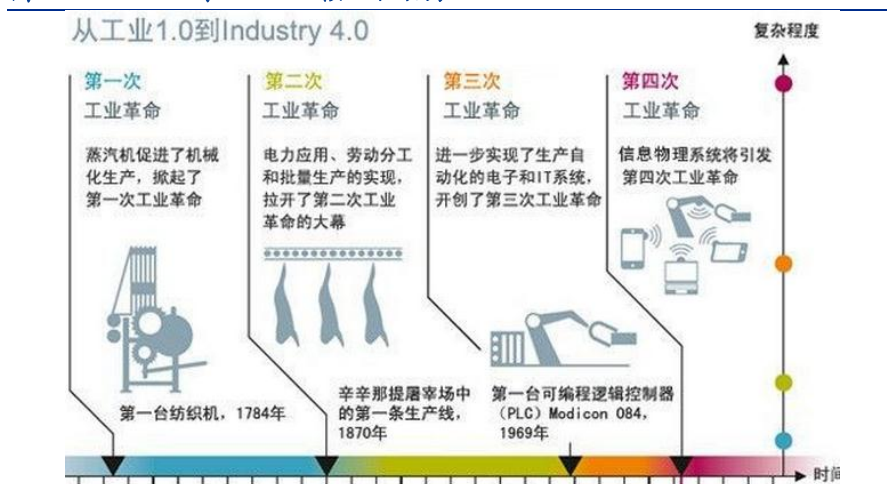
从工业1.0到Industry 4.0

复杂程度

第一次
工业革命

蒸汽机促进了机械化生产，掀起了第一次工业革命

第二次
工业革命

电力应用、劳动分工和批量生产的实现，拉开了第二次工业革命的大幕

第三次
工业革命

进一步实现了生产自动化的电子和IT系统，开创了第三次工业革命

第四次
工业革命

信息物理系统将引发第四次工业革命

第一台纺织机，1784年

辛辛那提屠宰场中的第一条生产线，1870年

第一台可编程逻辑控制器（PLC）Modicon 084，1969年

时间